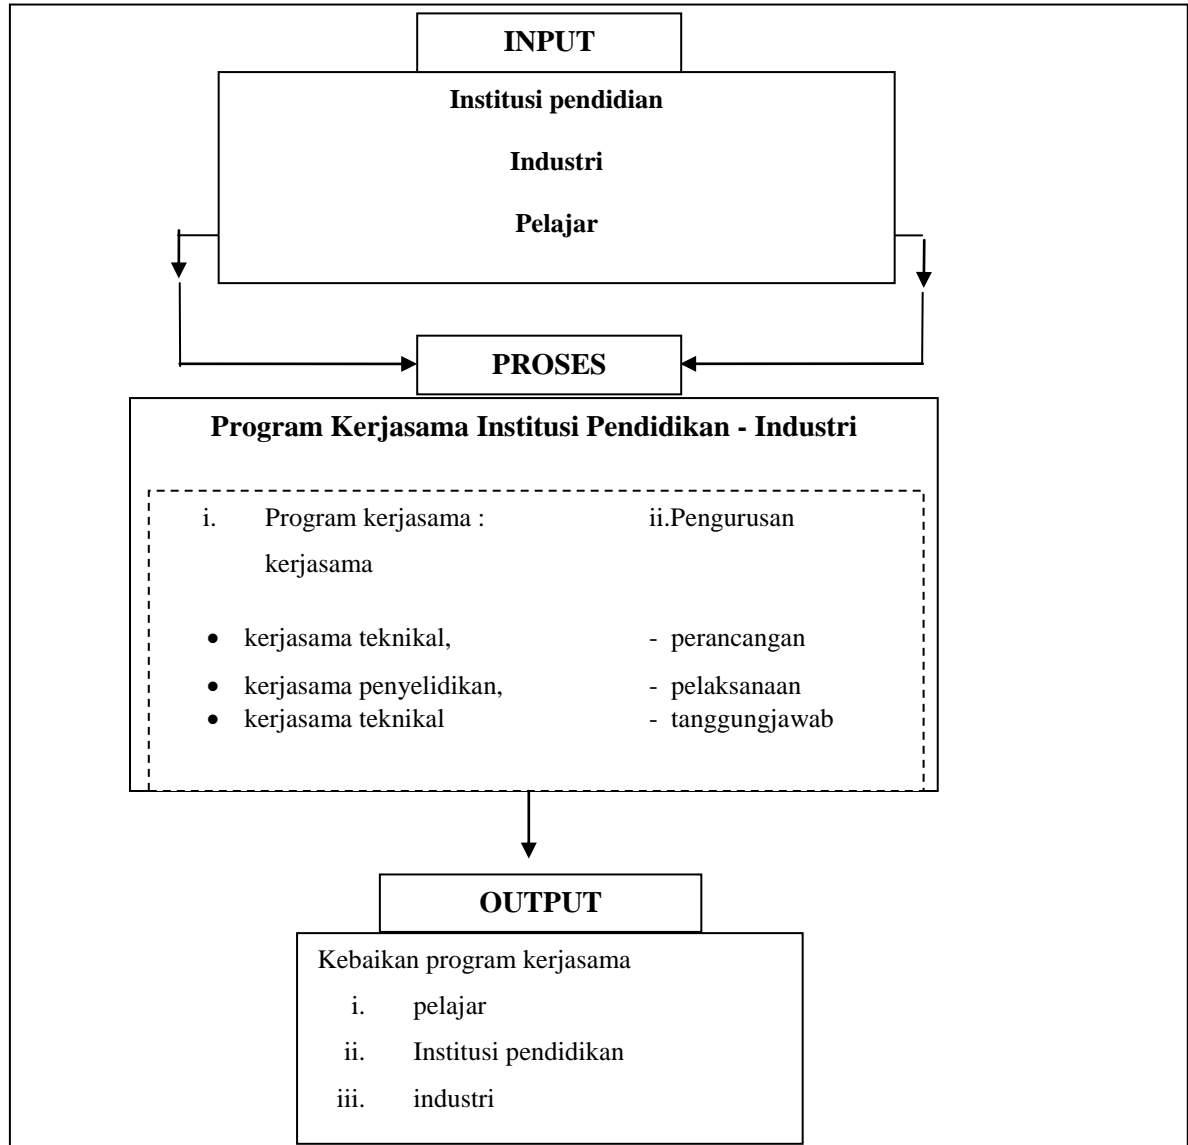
INPUT

Institusi pendidian

Industri

Pelajar

PROSES

Program Kerjasama Institusi Pendidikan - Industri

i. Program kerjasama : kerjasama

- kerjasama teknikal,
- kerjasama penyelidikan,
- kerjasama teknikal

ii.Pengurusan

- perancangan
- pelaksanaan
- tanggungjawab

OUTPUT

Kebaikan program kerjasama

i. pelajar

ii. Institusi pendidikan

iii. industri